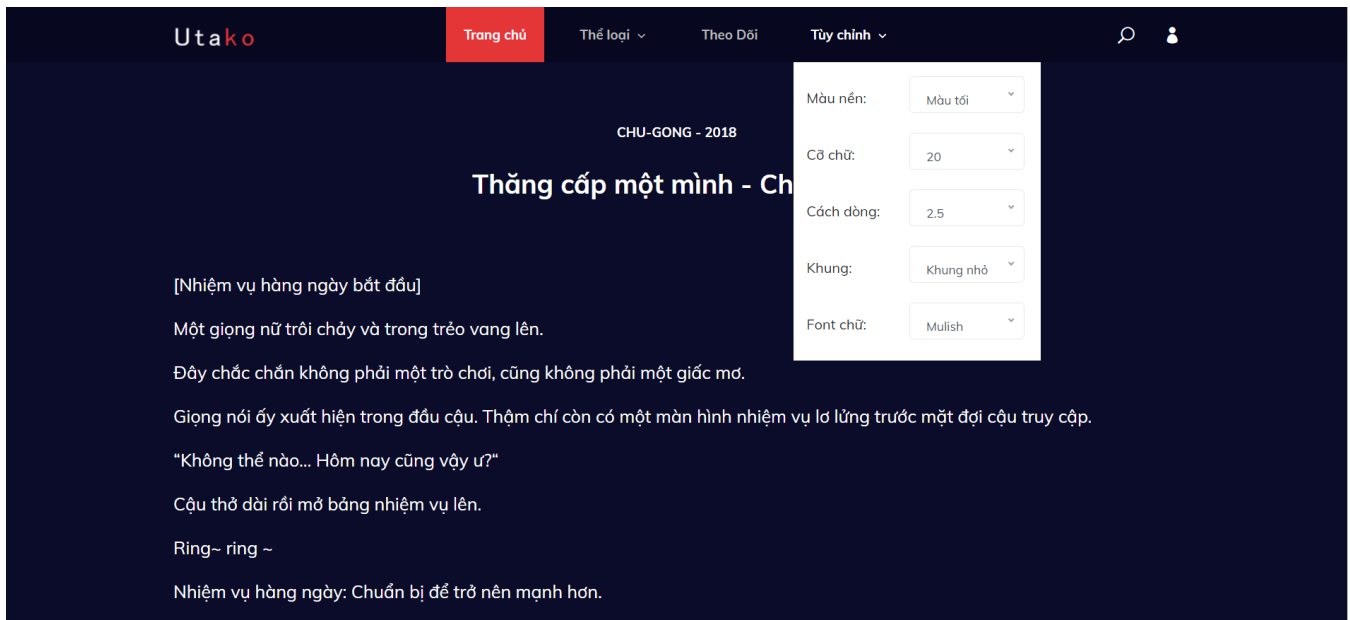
Utako

Trang chủ
Thể loại
Theo Dõi
Tùy chỉnh

Màu nền: Màu tối
Cỡ chữ: 20
Cách dòng: 2.5
Khung: Khung nhỏ
Font chữ: Mulish

CHU-GONG - 2018

Thăng cấp một mình - Ch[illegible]

[Nhiệm vụ hàng ngày bắt đầu]

Một giọng nữ trôi chảy và trong trẻo vang lên.

Đây chắc chắn không phải một trò chơi, cũng không phải một giấc mơ.

Giọng nói ấy xuất hiện trong đầu cậu. Thậm chí còn có một màn hình nhiệm vụ lơ lửng trước mặt đợi cậu truy cập.

“Không thể nào... Hôm nay cũng vậy ư?“

Cậu thở dài rồi mở bảng nhiệm vụ lên.

Ring~ ring ~

Nhiệm vụ hàng ngày: Chuẩn bị để trở nên mạnh hơn.